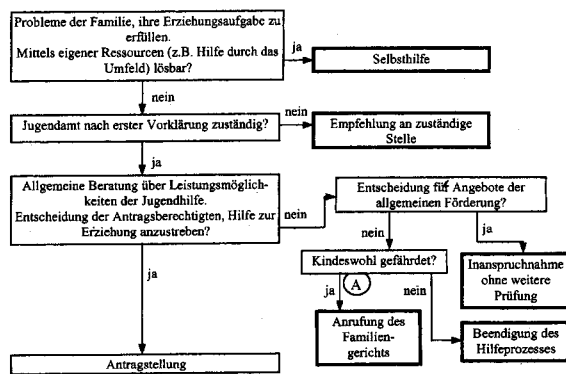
Probleme der Familie, ihre Erziehungsaufgabe zu erfüllen.
Mittels eigener Ressourcen (z.B. Hilfe durch das Umfeld) lösbar?

ja

Selbsthilfe

nein

Jugendamt nach erster Vorklärung zuständig?

nein

Empfehlung an zuständige Stelle

ja

Allgemeine Beratung über Leistungsmöglichkeiten der Jugendhilfe.
Entscheidung der Antragsberechtigten, Hilfe zur Erziehung anzustreben?

nein

Entscheidung für Angebote der allgemeinen Förderung?

nein

ja

Kindeswohl gefährdet?

Inanspruchnahme ohne weitere Prüfung

ja

A

nein

Anrufung des Familiengerichts

Beendigung des Hilfeprozesses

ja

Antragstellung